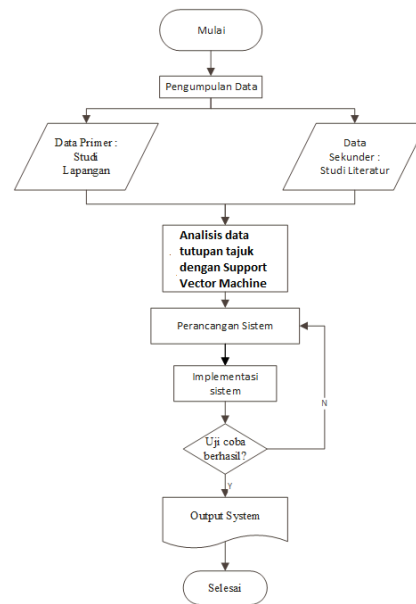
Mulai

Pengumpulan Data

Data Primer : Studi Lapangan

Data Sekunder : Studi Literatur

Analisis data tutupan tajuk dengan Support Vector Machine

Perancangan Sistem

Implementasi sistem

N

Uji coba berhasil?

Y

Output System

Selesai